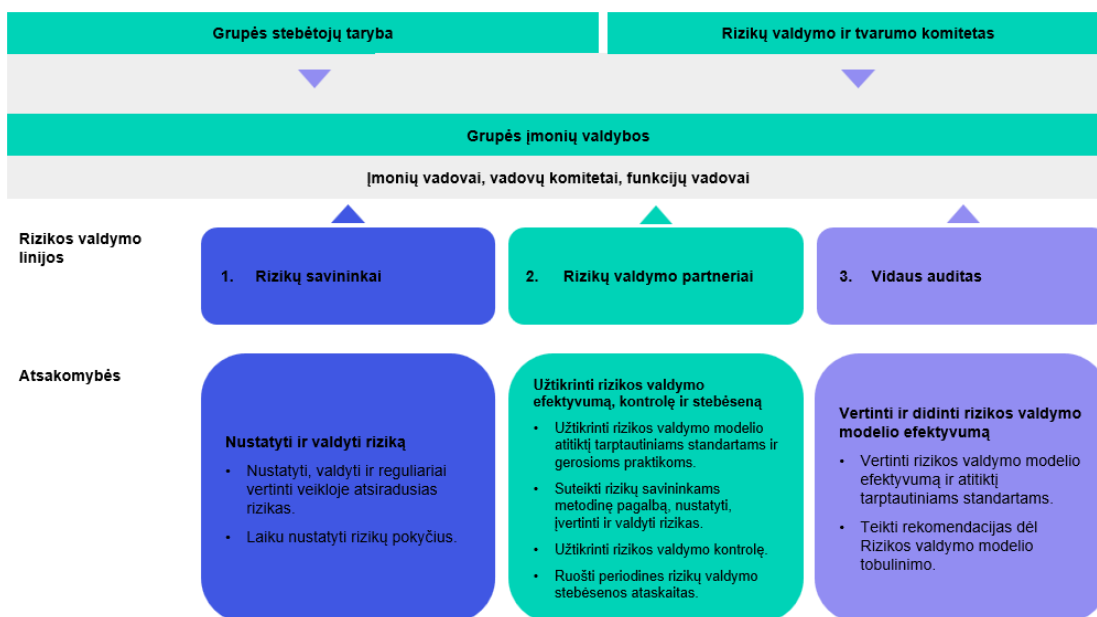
Grupės stebėtojų taryba

Rizikų valdymo ir tvarumo komitetas

Grupės įmonių valdybos

Įmonių vadovai, vadovų komitetai, funkcijų vadovai

Rizikos valdymo linijos

1. Rizikų savininkai

2. Rizikų valdymo partneriai

3. Vidaus auditas

Atsakomybės

Nustatyti ir valdyti riziką

- Nustatyti, valdyti ir reguliariai vertinti veikloje atsiradusias rizikas.
- Laiku nustatyti rizikų pokyčius.

Užtikrinti rizikos valdymo efektyvumą, kontrolę ir stebėseną

- Užtikrinti rizikos valdymo modelio atitiktį tarptautiniams standartams ir gerosioms praktikoms.
- Suteikti rizikų savininkams metodinę pagalbą, nustatyti, įvertinti ir valdyti rizikas.
- Užtikrinti rizikos valdymo kontrolę.
- Ruošti periodines rizikų valdymo stebėsenos ataskaitas.

Vertinti ir didinti rizikos valdymo modelio efektyvumą

- Vertinti rizikos valdymo modelio efektyvumą ir atitiktį tarptautiniams standartams.
- Teikti rekomendacijas dėl Rizikos valdymo modelio tobulinimo.